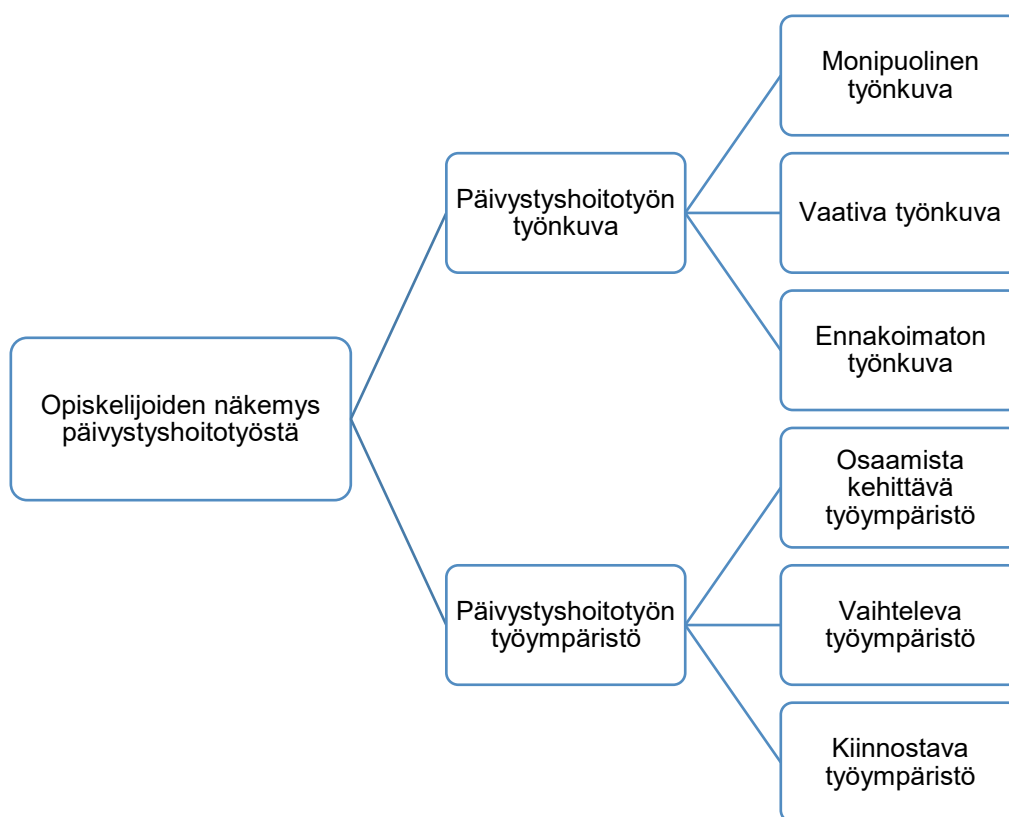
Opiskelijoiden näkemys päivystyshoitotyöstä

Päivystyshoitotyön työnkuva

Monipuolinen työnkuva

Vaativa työnkuva

Ennakoimaton työnkuva

Päivystyshoitotyön työympäristö

Osaamista kehittävä työympäristö

Vaihteleva työympäristö

Kiinnostava työympäristö